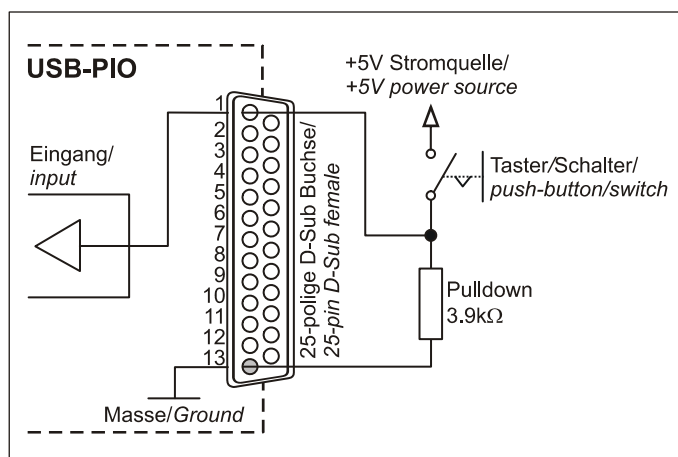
USB-PIO

+5V Stromquelle/
+5V power source

Eingang/
input

1
2
3
4
5
6
7
8
9
10
11
12
13

25-polige D-Sub Buchse/
25-pin D-Sub female

Taster/Schalter/
push-button/switch

Pulldown
3.9k$\Omega$

Masse/Ground